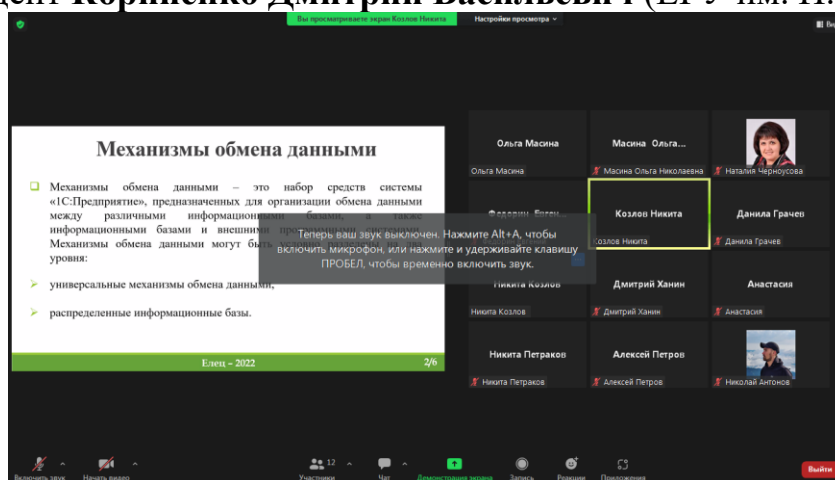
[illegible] Корниенко Дмитрий Васильевич (ЕГУ им. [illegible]

Вы просматриваете экран Козлов Никита

Настройки просмотра

Механизмы обмена данными

Механизмы обмена данными – это набор средств системы «1С:Предприятие», предназначенных для организации обмена данными между различными информационными базами, а также информационными базами и внешними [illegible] Механизмы обмена данными могут быть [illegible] уровня:

универсальные механизмы обмена данными;

распределенные информационные базы.

Елец – 2022

2/6

Теперь ваш звук выключен. Нажмите Alt+A, чтобы включить микрофон, или нажмите и удерживайте клавишу ПРОБЕЛ, чтобы временно включить звук.

Ольга Масина

Ольга Масина

Масина Ольга...

Масина Ольга Николаевна

Наталия Черноусова

Федорин Евген...

Козлов Никита

Козлов Никита

Данила Грачев

Данила Грачев

Никита Козлов

Никита Козлов

Дмитрий Ханин

Дмитрий Ханин

Анастасия

Анастасия

Никита Петраков

Никита Петраков

Алексей Петров

Алексей Петров

Николай Антонов

Включить звук

Начать видео

12

Участники

Чат

Демонстрация экрана

Запись

Реакции

Приложения

Выйти